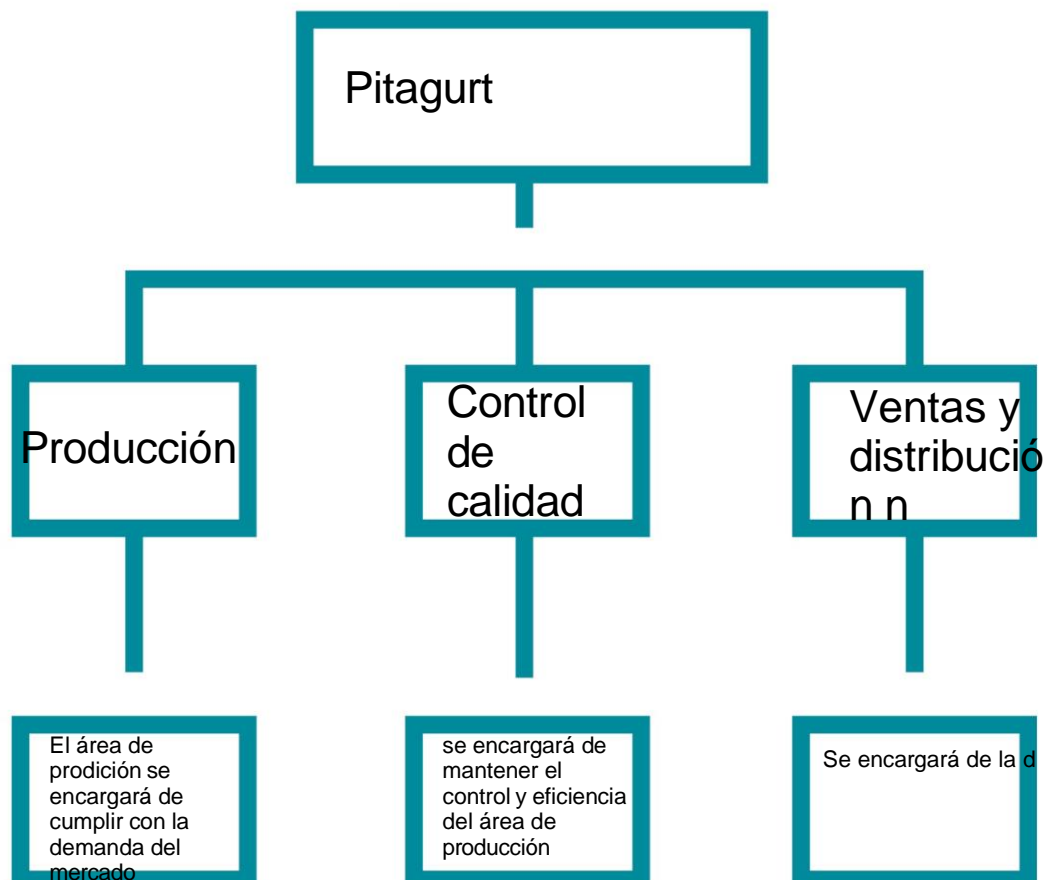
Pitagurt

Producción

Control de calidad

Ventas y distribució n n

El área de prodición se encargará de cumplir con la demanda del mercado

se encargará de mantener el control y eficiencia del área de producción

Se encargará de la d